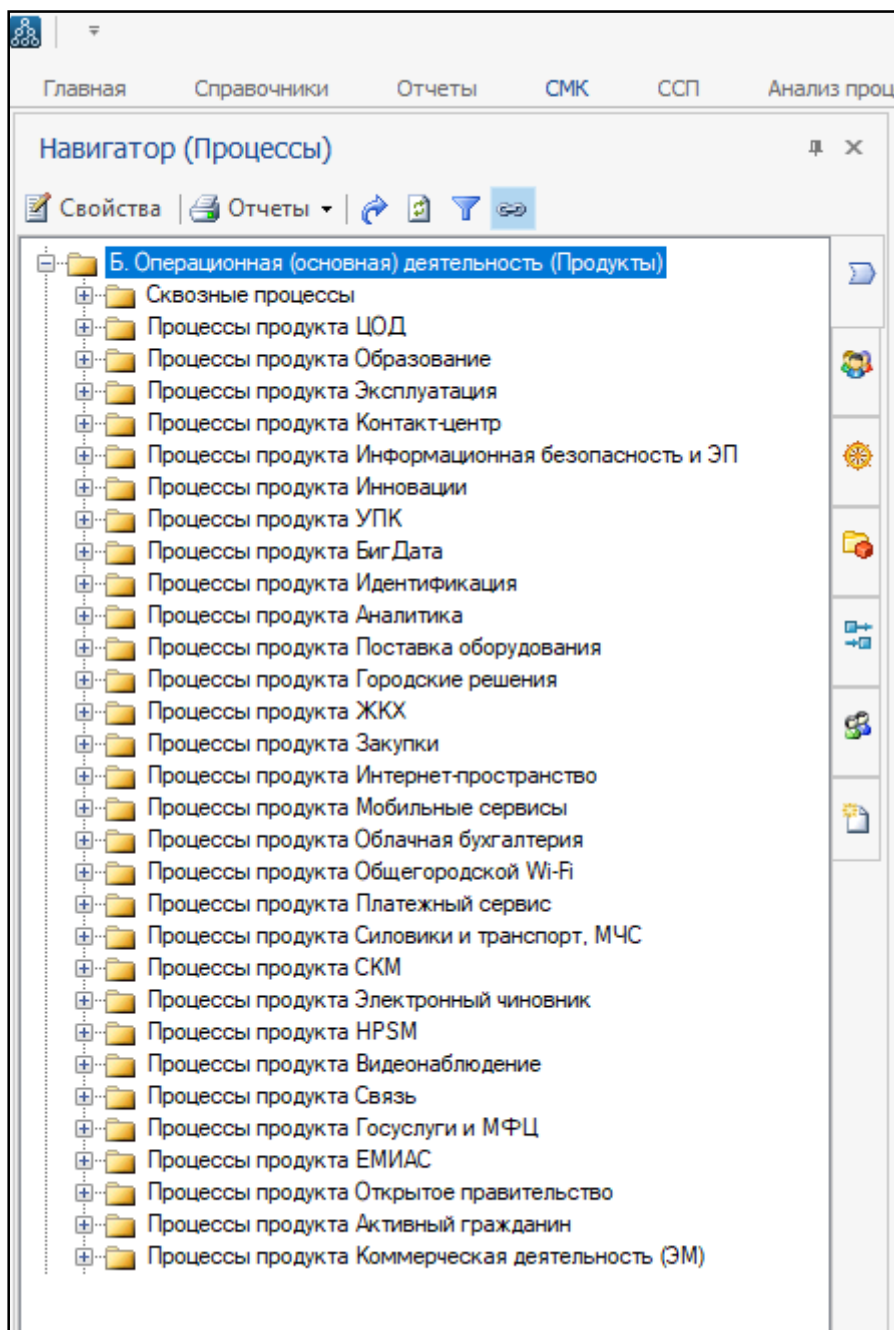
Главная Справочники Отчеты СМК ССП Анализ проц

Навигатор (Процессы)

Свойства Отчеты

Б. Операционная (основная) деятельность (Продукты)
Сквозные процессы
Процессы продукта ЦОД
Процессы продукта Образование
Процессы продукта Эксплуатация
Процессы продукта Контакт-центр
Процессы продукта Информационная безопасность и ЭП
Процессы продукта Инновации
Процессы продукта УПК
Процессы продукта БигДата
Процессы продукта Идентификация
Процессы продукта Аналитика
Процессы продукта Поставка оборудования
Процессы продукта Городские решения
Процессы продукта ЖКХ
Процессы продукта Закупки
Процессы продукта Интернет-пространство
Процессы продукта Мобильные сервисы
Процессы продукта Облачная бухгалтерия
Процессы продукта Общегородской Wi-Fi
Процессы продукта Платежный сервис
Процессы продукта Силовики и транспорт, МЧС
Процессы продукта СКМ
Процессы продукта Электронный чиновник
Процессы продукта HPSM
Процессы продукта Видеонаблюдение
Процессы продукта Связь
Процессы продукта Госуслуги и МФЦ
Процессы продукта ЕМИАС
Процессы продукта Открытое правительство
Процессы продукта Активный гражданин
Процессы продукта Коммерческая деятельность (ЭМ)